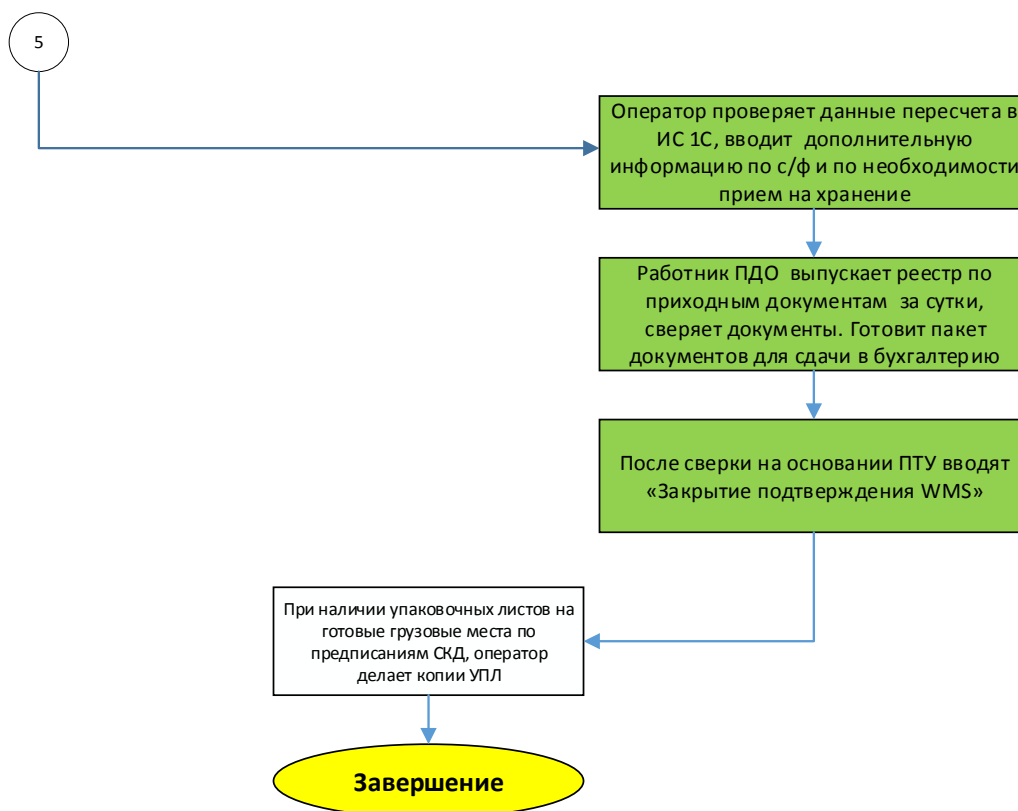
5

Оператор проверяет данные пересчета в ИС 1С, вводит дополнительную информацию по с/ф и по необходимости прием на хранение

Работник ПДО выпускает реестр по приходным документам за сутки, сверяет документы. Готовит пакет документов для сдачи в бухгалтерию

После сверки на основании ПТУ вводят «Закрытие подтверждения WMS»

При наличии упаковочных листов на готовые грузовые места по предписаниям СКД, оператор делает копии УПЛ

Завершение